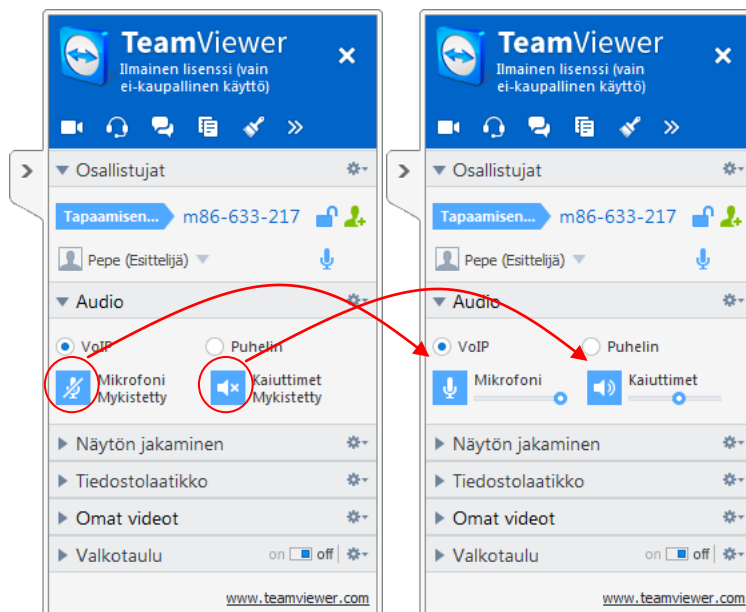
TeamViewer
Ilmainen lisenssi (vain ei-kaupallinen käyttö)

Osallistujat
Tapaamisen... m86-633-217
Pepe (Esittelijä)
Audio
VoIP
Puhelin
Mikrofoni Mykistetty
Kaiuttimet Mykistetty
Näytön jakaminen
Tiedostolaatikko
Omat videot
Valkotaulu on off
www.teamviewer.com

TeamViewer
Ilmainen lisenssi (vain ei-kaupallinen käyttö)

Osallistujat
Tapaamisen... m86-633-217
Pepe (Esittelijä)
Audio
VoIP
Puhelin
Mikrofoni
Kaiuttimet
Näytön jakaminen
Tiedostolaatikko
Omat videot
Valkotaulu on off
www.teamviewer.com